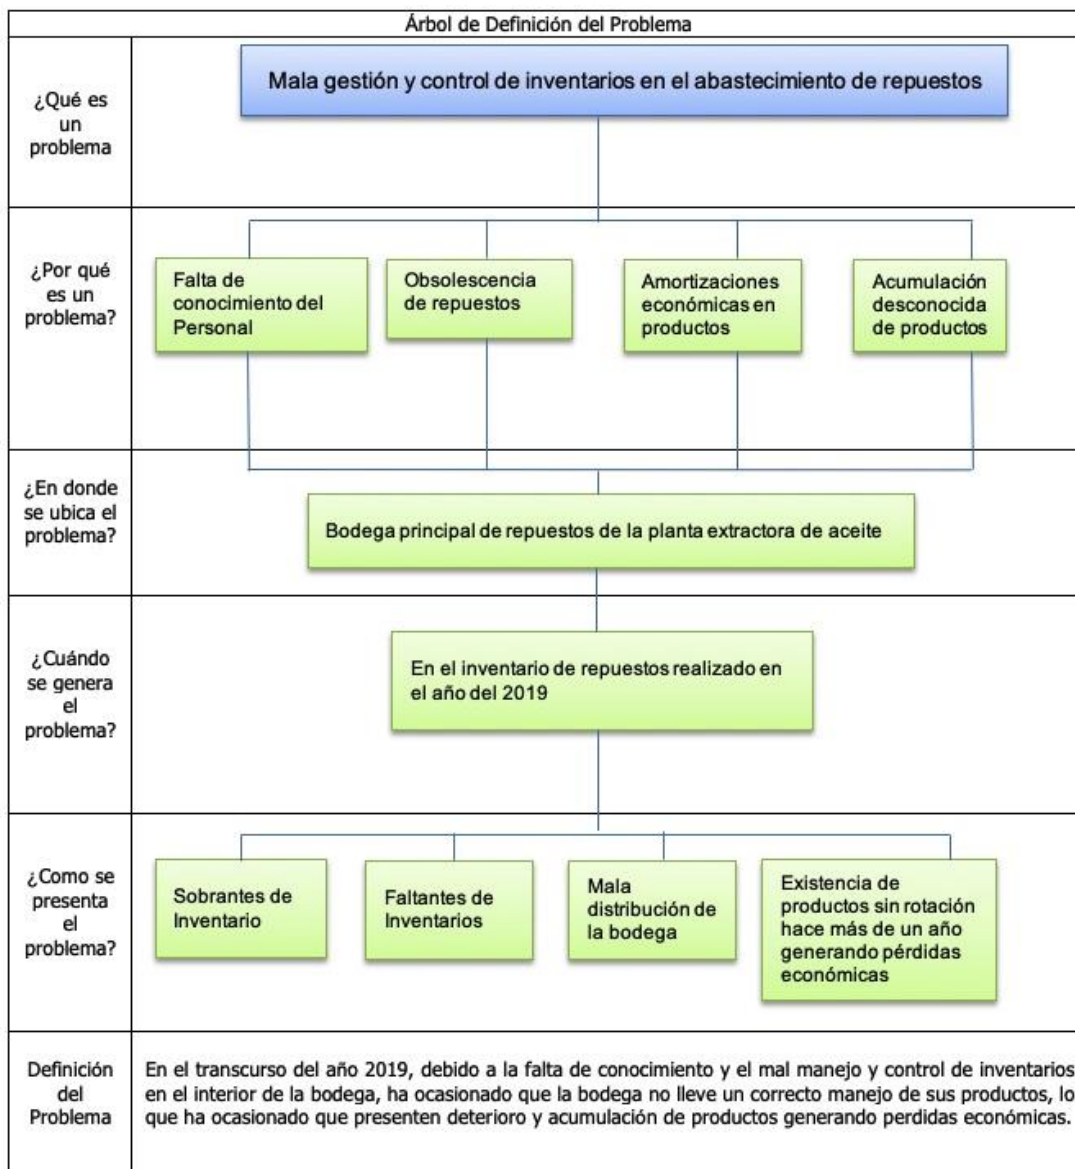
Árbol de Definición del Problema

¿Qué es un problema

Mala gestión y control de inventarios en el abastecimiento de repuestos

¿Por qué es un problema?

Falta de conocimiento del Personal

Obsolescencia de repuestos

Amortizaciones económicas en productos

Acumulación desconocida de productos

¿En donde se ubica el problema?

Bodega principal de repuestos de la planta extractora de aceite

¿Cuándo se genera el problema?

En el inventario de repuestos realizado en el año del 2019

¿Como se presenta el problema?

Sobrantes de Inventario

Faltantes de Inventarios

Mala distribución de la bodega

Existencia de productos sin rotación hace más de un año generando pérdidas económicas

Definición del Problema

En el transcurso del año 2019, debido a la falta de conocimiento y el mal manejo y control de inventarios en el interior de la bodega, ha ocasionado que la bodega no lleve un correcto manejo de sus productos, lo que ha ocasionado que presenten deterioro y acumulación de productos generando perdidas económicas.